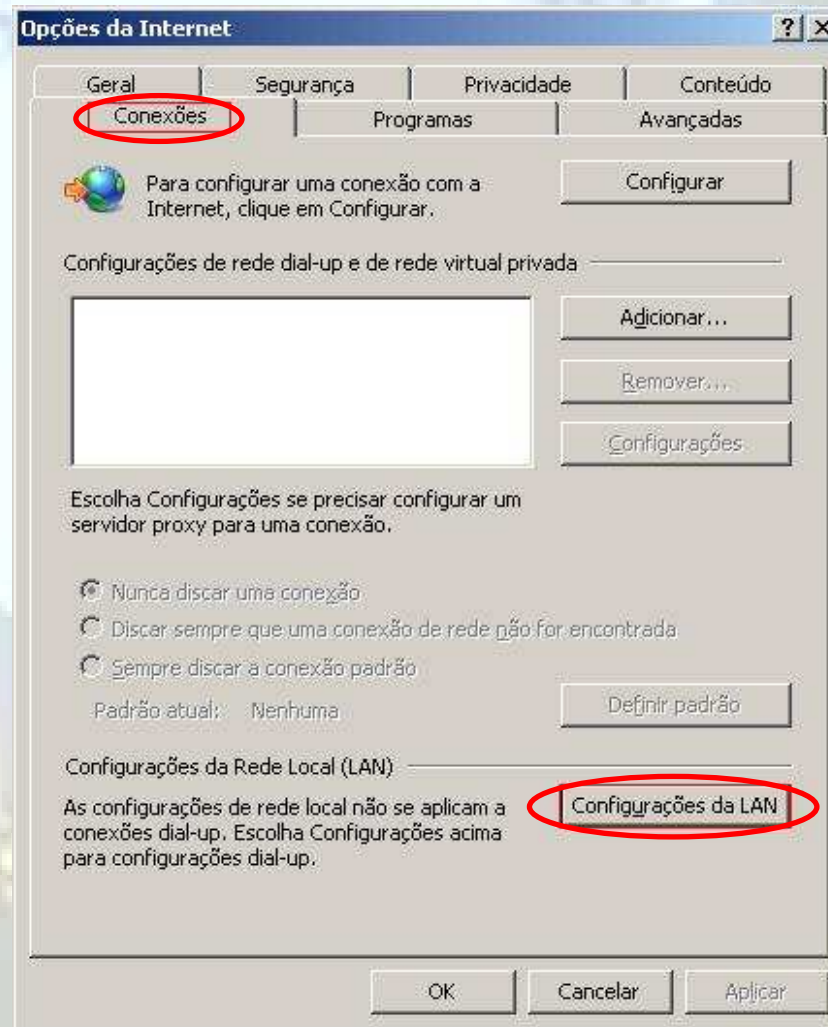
Opções da Internet

?

X

Geral

Segurança

Privacidade

Conteúdo

Conexões

Programas

Avançadas

Para configurar uma conexão com a Internet, clique em Configurar.

Configurar

Configurações de rede dial-up e de rede virtual privada

Adicionar...

Remover...

Configurações

Escolha Configurações se precisar configurar um servidor proxy para uma conexão.

Nunca discar uma conexão

Discar sempre que uma conexão de rede não for encontrada

Sempre discar a conexão padrão

Padrão atual: Nenhuma

Definir padrão

Configurações da Rede Local (LAN)

As configurações de rede local não se aplicam a conexões dial-up. Escolha Configurações acima para configurações dial-up.

Configurações da LAN

OK

Cancelar

Aplicar